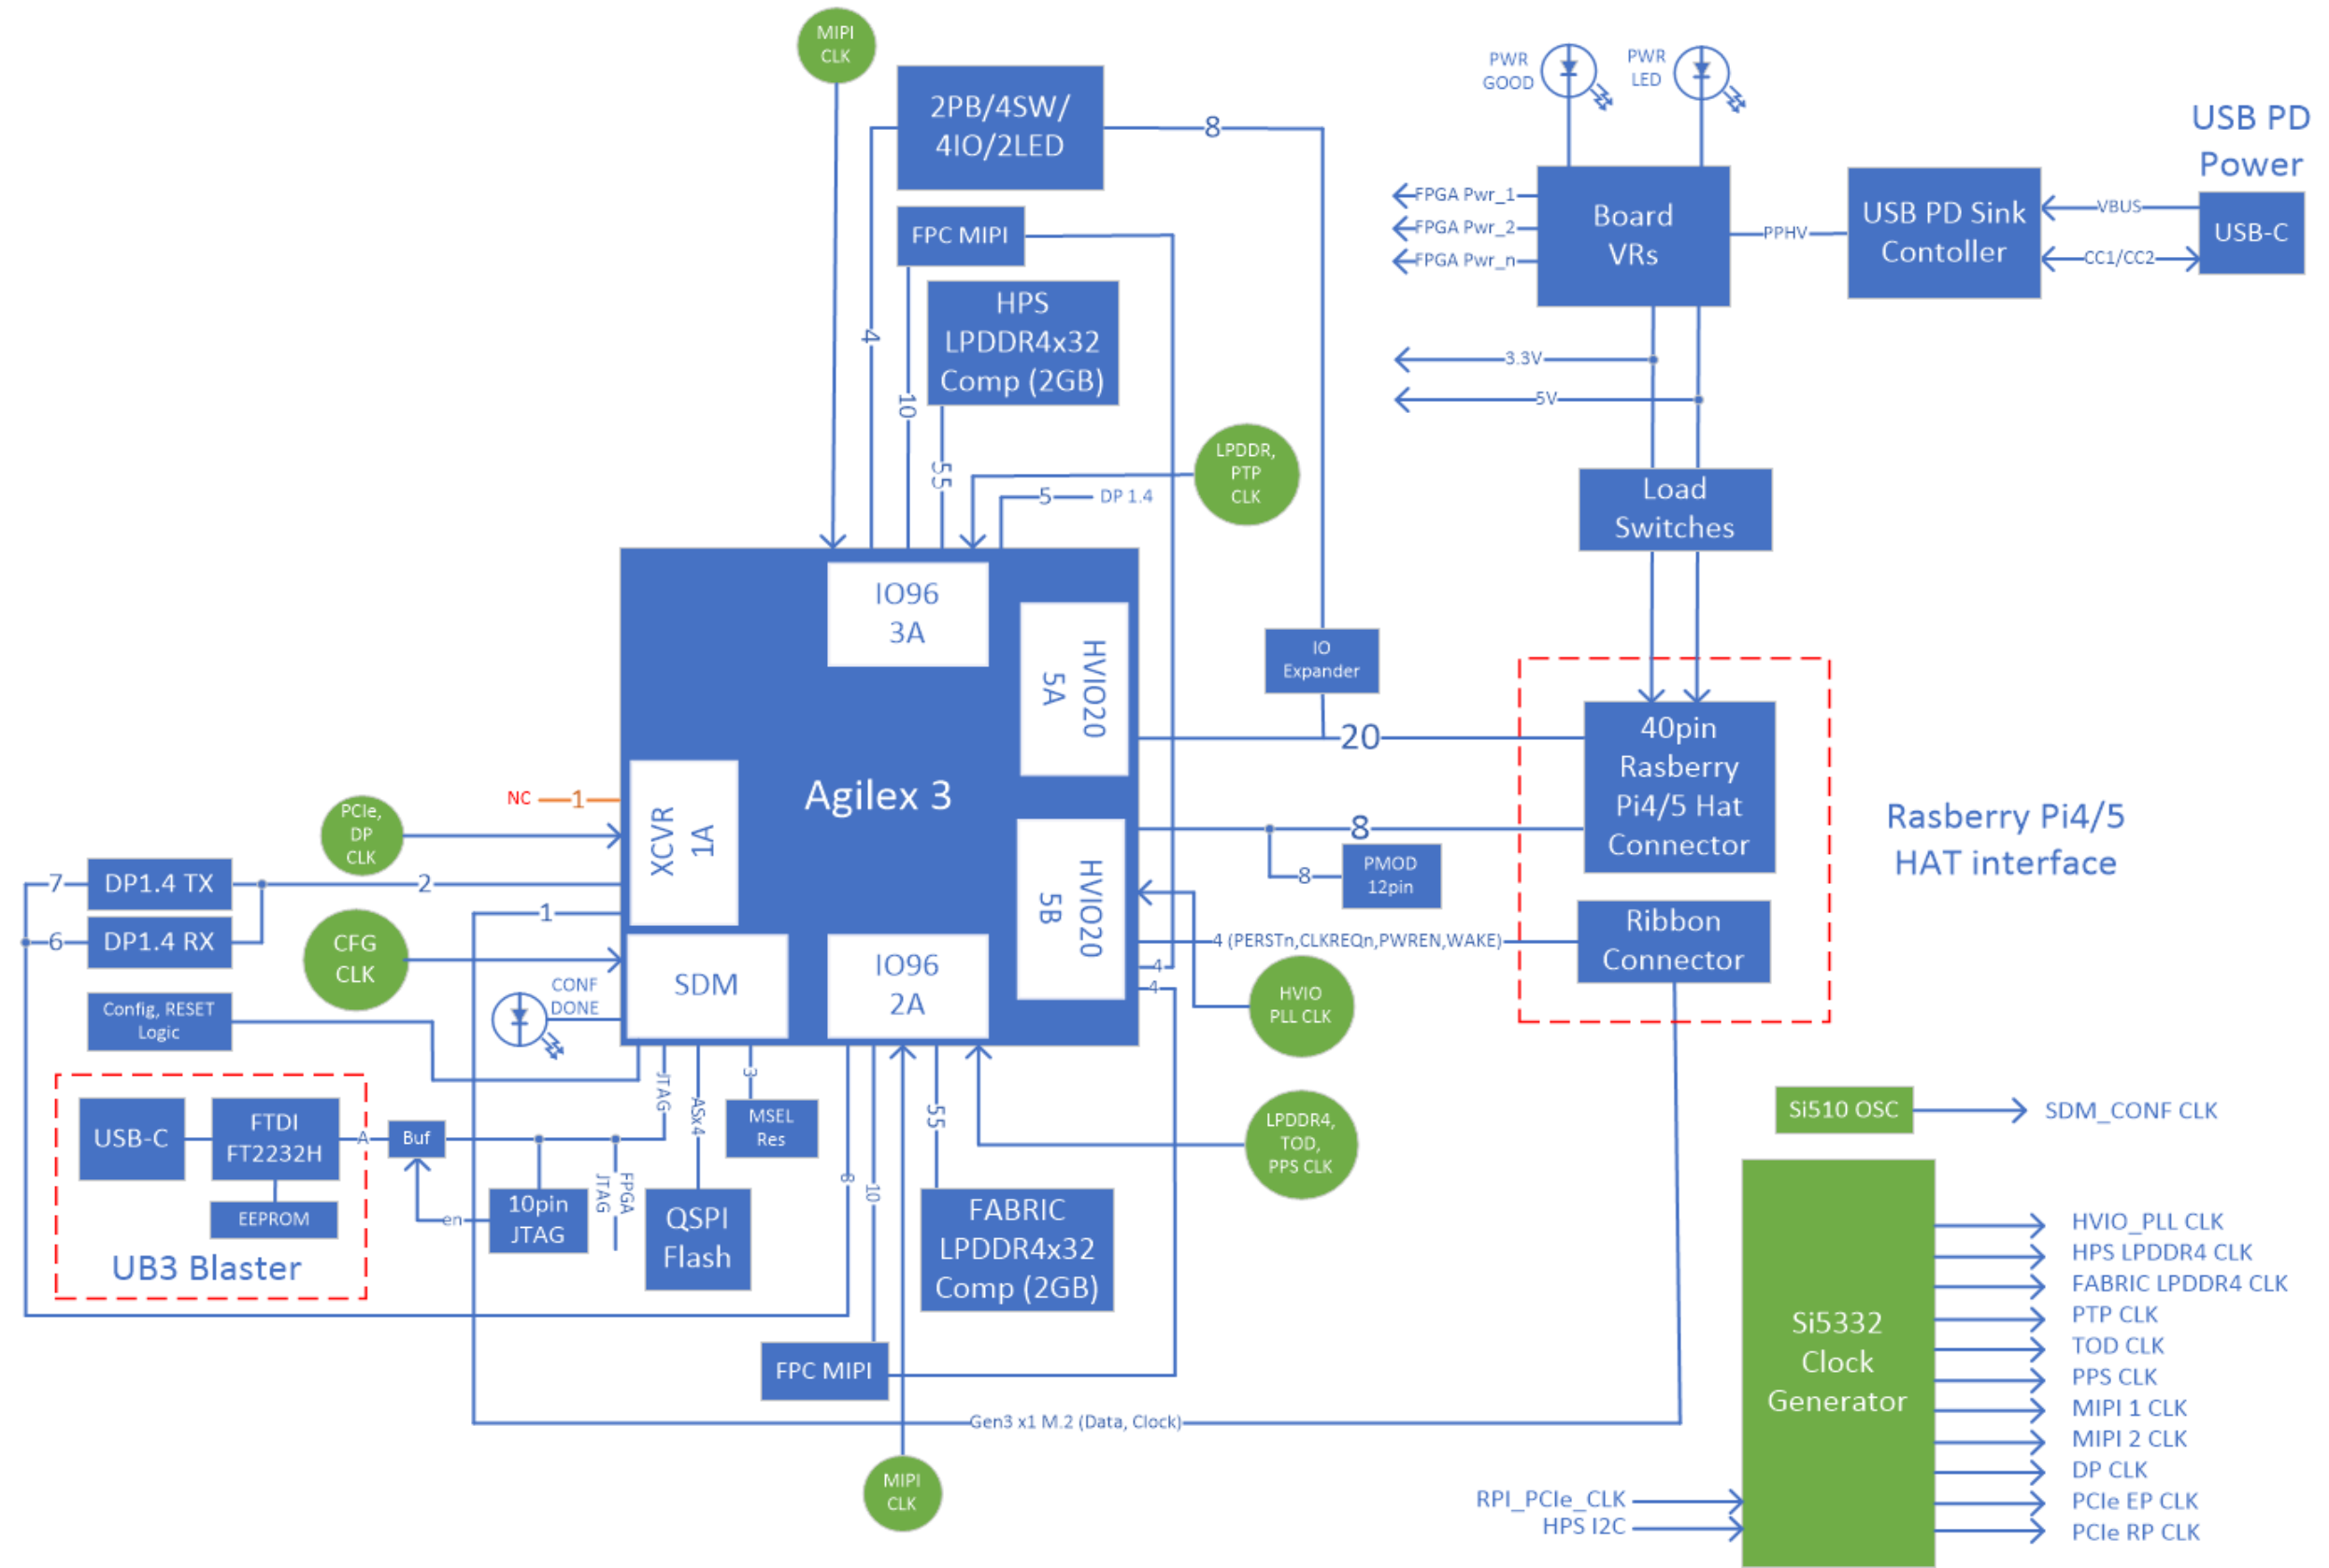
MIPI CLK

2PB/4SW/ 4IO/2LED

8

FPC MIPI

HPS LPDDR4x32 Comp (2GB)

4

10

55

LPDDR, PTP CLK

5

DP 1.4

PWR GOOD

PWR LED

USB PD Power

FPGA Pwr_1

FPGA Pwr_2

FPGA Pwr_n

Board VRs

PPHV

USB PD Sink Contoller

VBUS

CC1/CC2

USB-C

3.3V

5V

Load Switches

IO96 3A

HVIO20 5A

IO Expander

20

40pin Rasberry Pi4/5 Hat Connector

Rasberry Pi4/5 HAT interface

Agilex 3

NC

1

XCVR 1A

PCIe, DP CLK

8

PMOD 12pin

8

HVIO20 5B

DP1.4 TX

7

2

DP1.4 RX

6

1

CFG CLK

4 (PERSTn,CLKREQn,PWREN,WAKE)

Ribbon Connector

CONF DONE

SDM

IO96 2A

4

4

HVIO PLL CLK

Config, RESET Logic

JTAG

ASx4

3

MSEL Res

55

LPDDR4, TOD, PPS CLK

Si510 OSC

SDM_CONF CLK

USB-C

FTDI FT2232H

A

Buf

EEPROM

UB3 Blaster

en

10pin JTAG

FPGA JTAG

QSPI Flash

8

10

FABRIC LPDDR4x32 Comp (2GB)

Si5332 Clock Generator

HVIO_PLL CLK

HPS LPDDR4 CLK

FABRIC LPDDR4 CLK

PTP CLK

TOD CLK

PPS CLK

MIPI 1 CLK

MIPI 2 CLK

DP CLK

PCIe EP CLK

PCIe RP CLK

FPC MIPI

Gen3 x1 M.2 (Data, Clock)

MIPI CLK

RPI_PCIe_CLK

HPS I2C